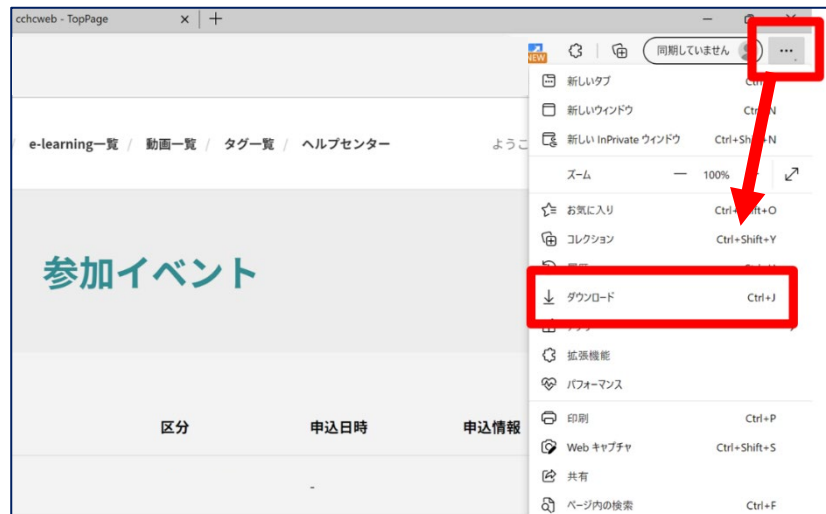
cchcweb - TopPage ×

NEW

同期していません

...

/ e-learning一覧 / 動画一覧 / タグ一覧 / ヘルプセンター

ようこ

参加イベント

区分 申込日時 申込情報

-

新しいタブ Ctrl

新しいウィンドウ Ctrl+N

新しい InPrivate ウィンドウ Ctrl+Shift+N

ズーム — 100%

お気に入り Ctrl+Shift+O

コレクション Ctrl+Shift+Y

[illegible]

ダウンロード Ctrl+J

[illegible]

拡張機能

パフォーマンス

印刷 Ctrl+P

Web キャプチャ Ctrl+Shift+S

共有

ページ内の検索 Ctrl+F